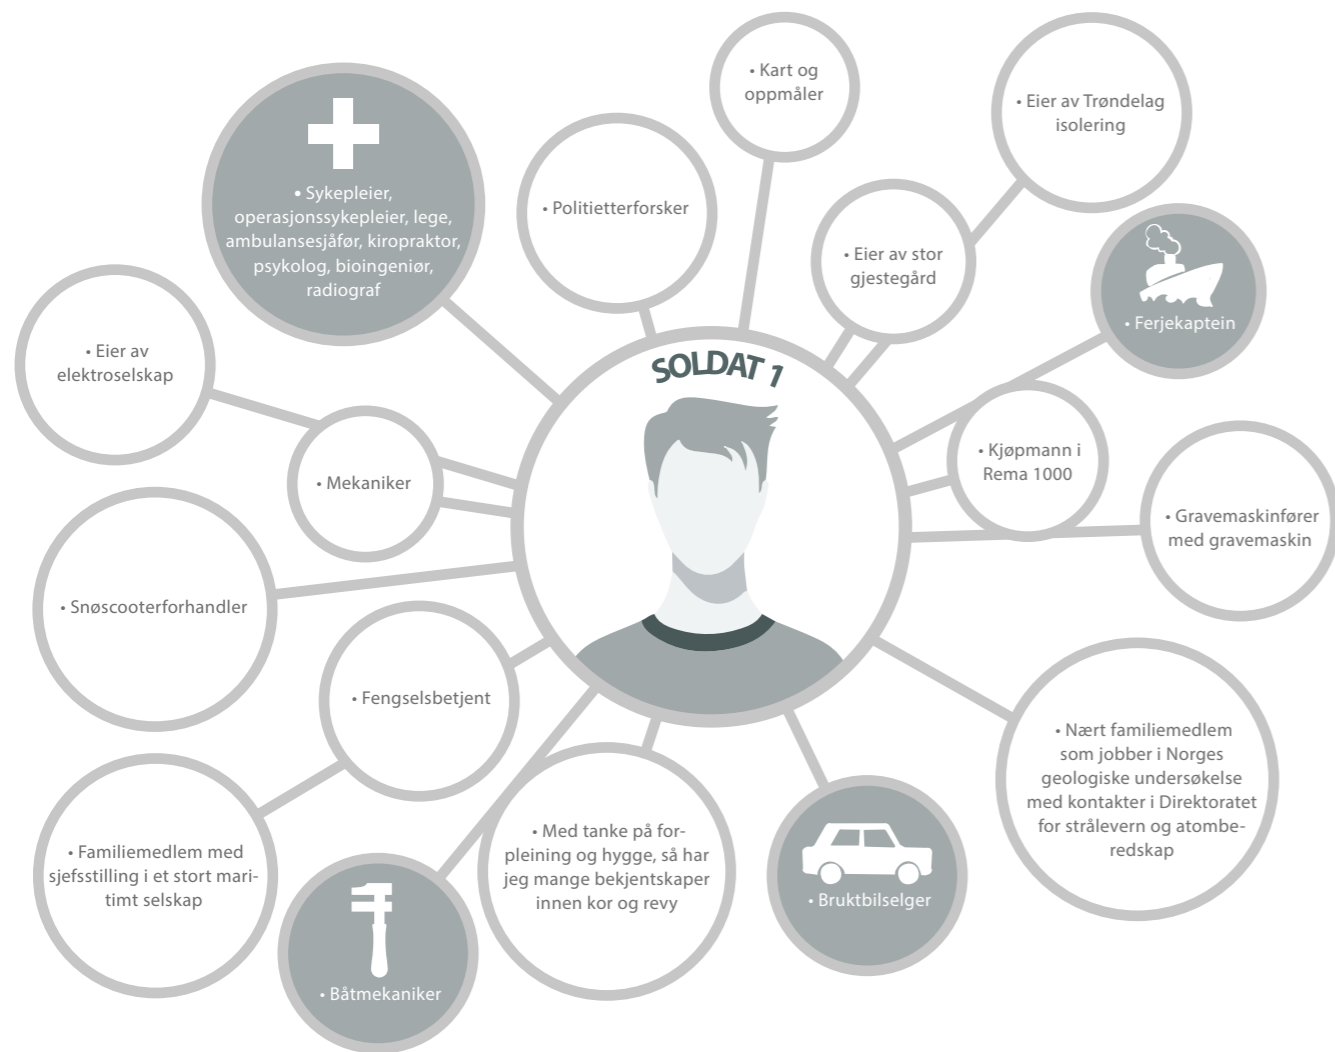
SOLDAT 1

• Kart og oppmåler

• Eier av Trøndelag isolering

• Sykepleier, operasjonssykepleier, lege, ambulansesjåfør, kiropraktor, psykolog, bioingeniør, radiograf

• Politietterforsker

• Eier av stor gjestegård

• Ferjekaptein

• Eier av elektroselskap

• Mekaniker

• Kjøpmann i Rema 1000

• Gravemaskinfører med gravemaskin

• Snøscooterforhandler

• Fengselsbetjent

• Nært familiemedlem som jobber i Norges geologiske undersøkelse med kontakter i Direktoratet for strålevern og atomberedskap

• Familiemedlem med sjefsstilling i et stort maritimt selskap

• Med tanke på forpleining og hygge, så har jeg mange bekjentskaper innen kor og revy

• Bruktbilselger

• Båtmekaniker